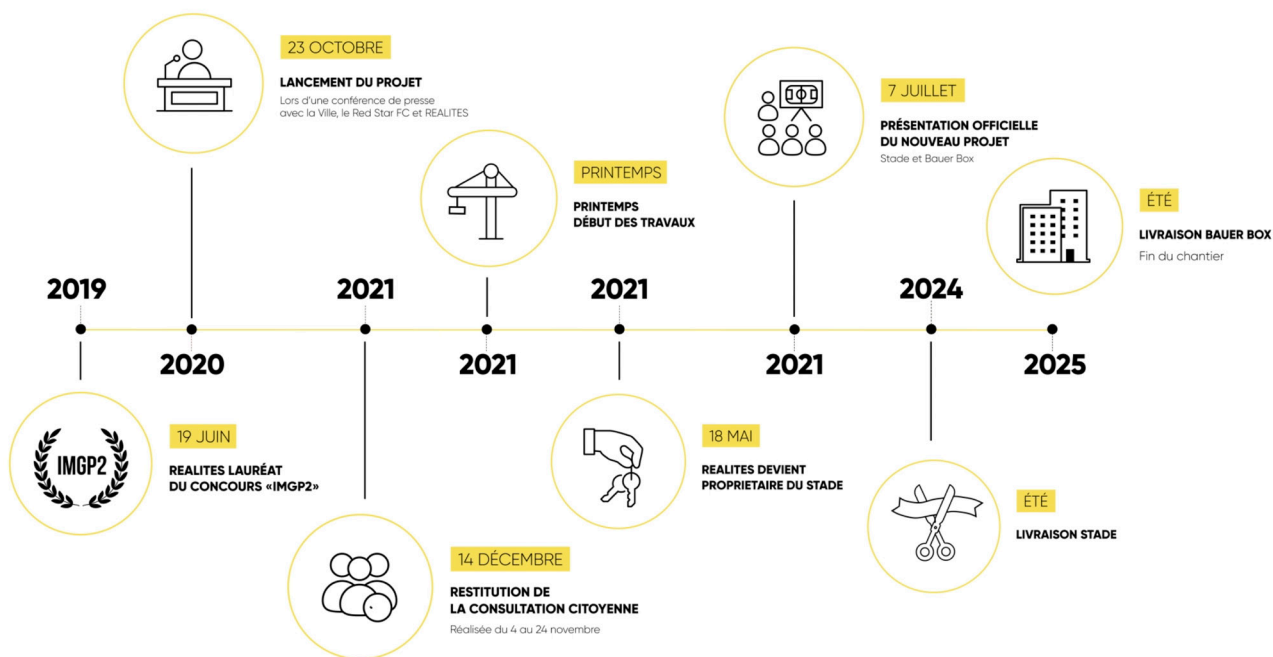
23 OCTOBRE

LANCEMENT DU PROJET

Lors d'une conférence de presse avec la Ville, le Red Star FC et REALITES

PRINTEMPS

PRINTEMPS DÉBUT DES TRAVAUX

7 JUILLET

PRÉSENTATION OFFICIELLE DU NOUVEAU PROJET

Stade et Bauer Box

ÉTÉ

LIVRAISON BAUER BOX

Fin du chantier

2019

2020

2021

2021

2021

2021

2024

2025

IMGP2

19 JUIN

REALITES LAURÉAT DU CONCOURS «IMGP2»

14 DÉCEMBRE

RESTITUTION DE LA CONSULTATION CITOYENNE

Réalisée du 4 au 24 novembre

18 MAI

REALITES DEVIENT PROPRIETAIRE DU STADE

ÉTÉ

LIVRAISON STADE